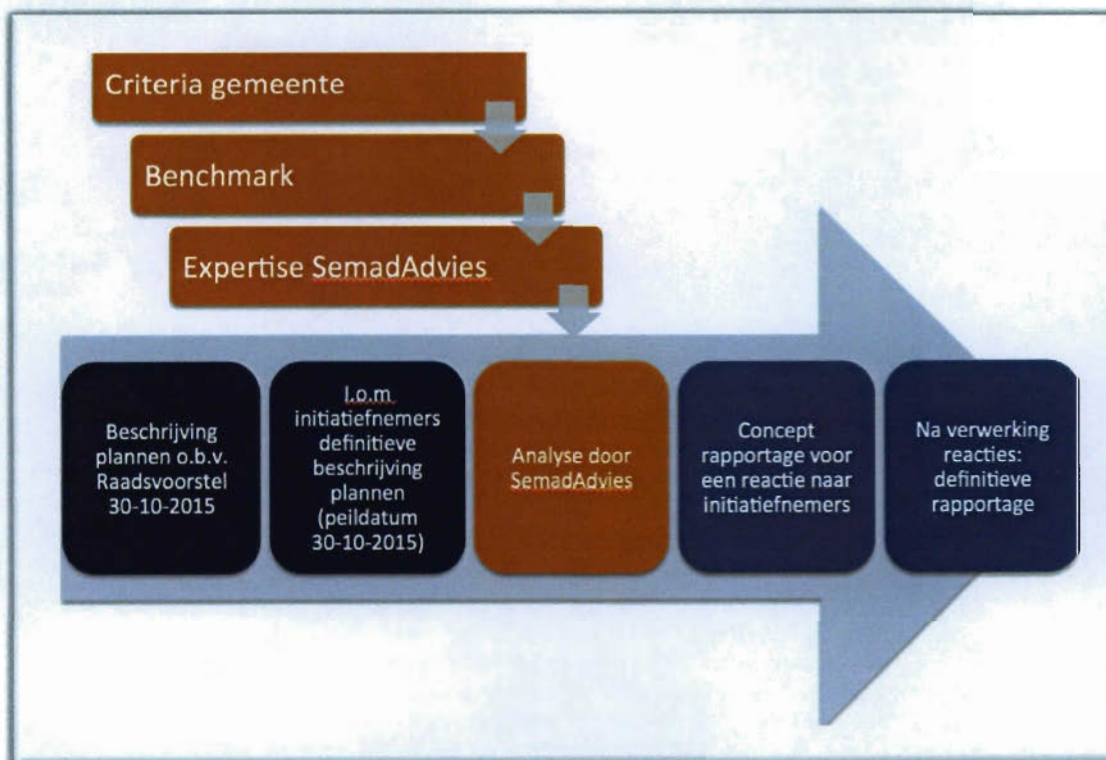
Criteria gemeente

Benchmark

Expertise SemadAdvies

Beschrijving plannen o.b.v. Raadsvoorstel 30-10-2015

I.o.m. initiatiefnemers definitieve beschrijving plannen (peildatum 30-10-2015)

Analyse door SemadAdvies

Concept rapportage voor een reactie naar initiatiefnemers

Na verwerking reacties: definitieve rapportage